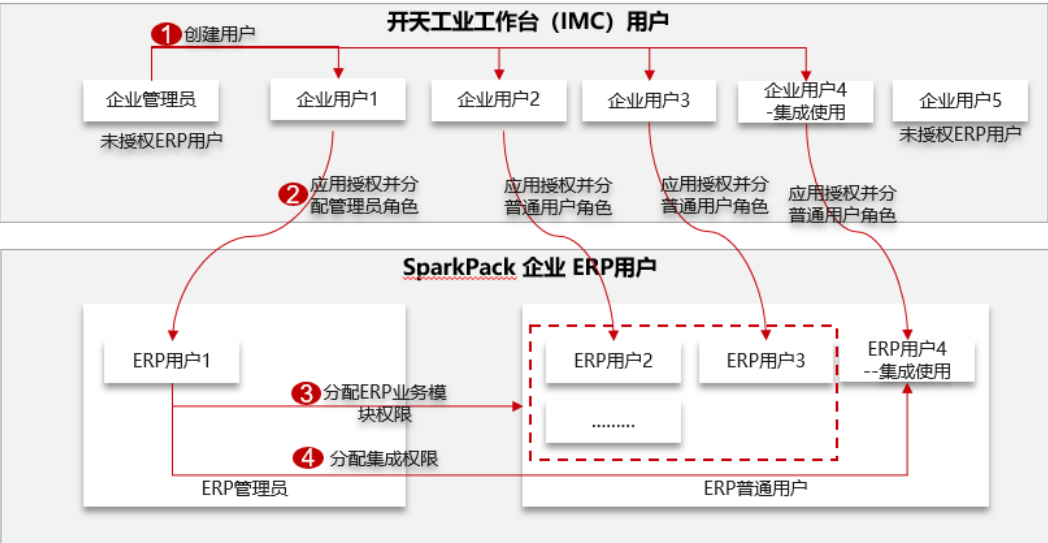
开天工业工作台（IMC）用户

1 创建用户

企业管理员

未授权ERP用户

企业用户1

企业用户2

企业用户3

企业用户4 -集成使用

企业用户5

未授权ERP用户

2 应用授权并分配管理员角色

应用授权并分普通用户角色

应用授权并分普通用户角色

应用授权并分普通用户角色

SparkPack 企业 ERP用户

ERP用户1

3 分配ERP业务模块权限

4 分配集成权限

ERP管理员

ERP用户2

ERP用户3

.........

ERP用户4 --集成使用

ERP普通用户